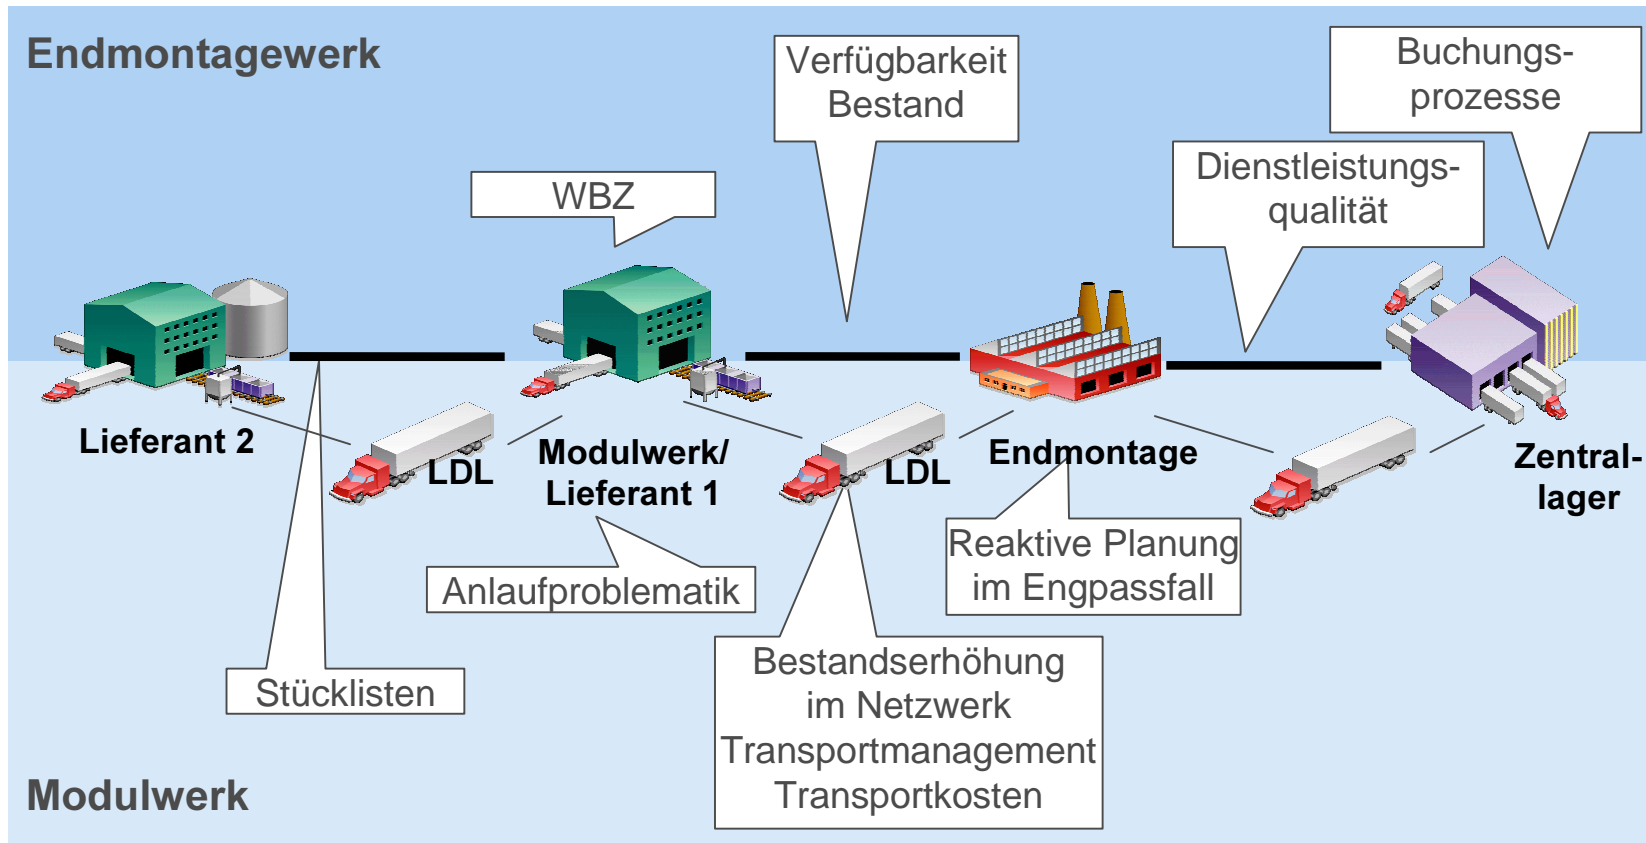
Endmontagewerk

WBZ

Verfügbarkeit Bestand

Buchungs-prozesse

Dienstleistungs-qualität

Lieferant 2

LDL

Modulwerk/ Lieferant 1

LDL

Endmontage

Zentral-lager

Anlaufproblematik

Reaktive Planung im Engpassfall

Stücklisten

Bestandserhöhung im Netzwerk Transportmanagement Transportkosten

Modulwerk